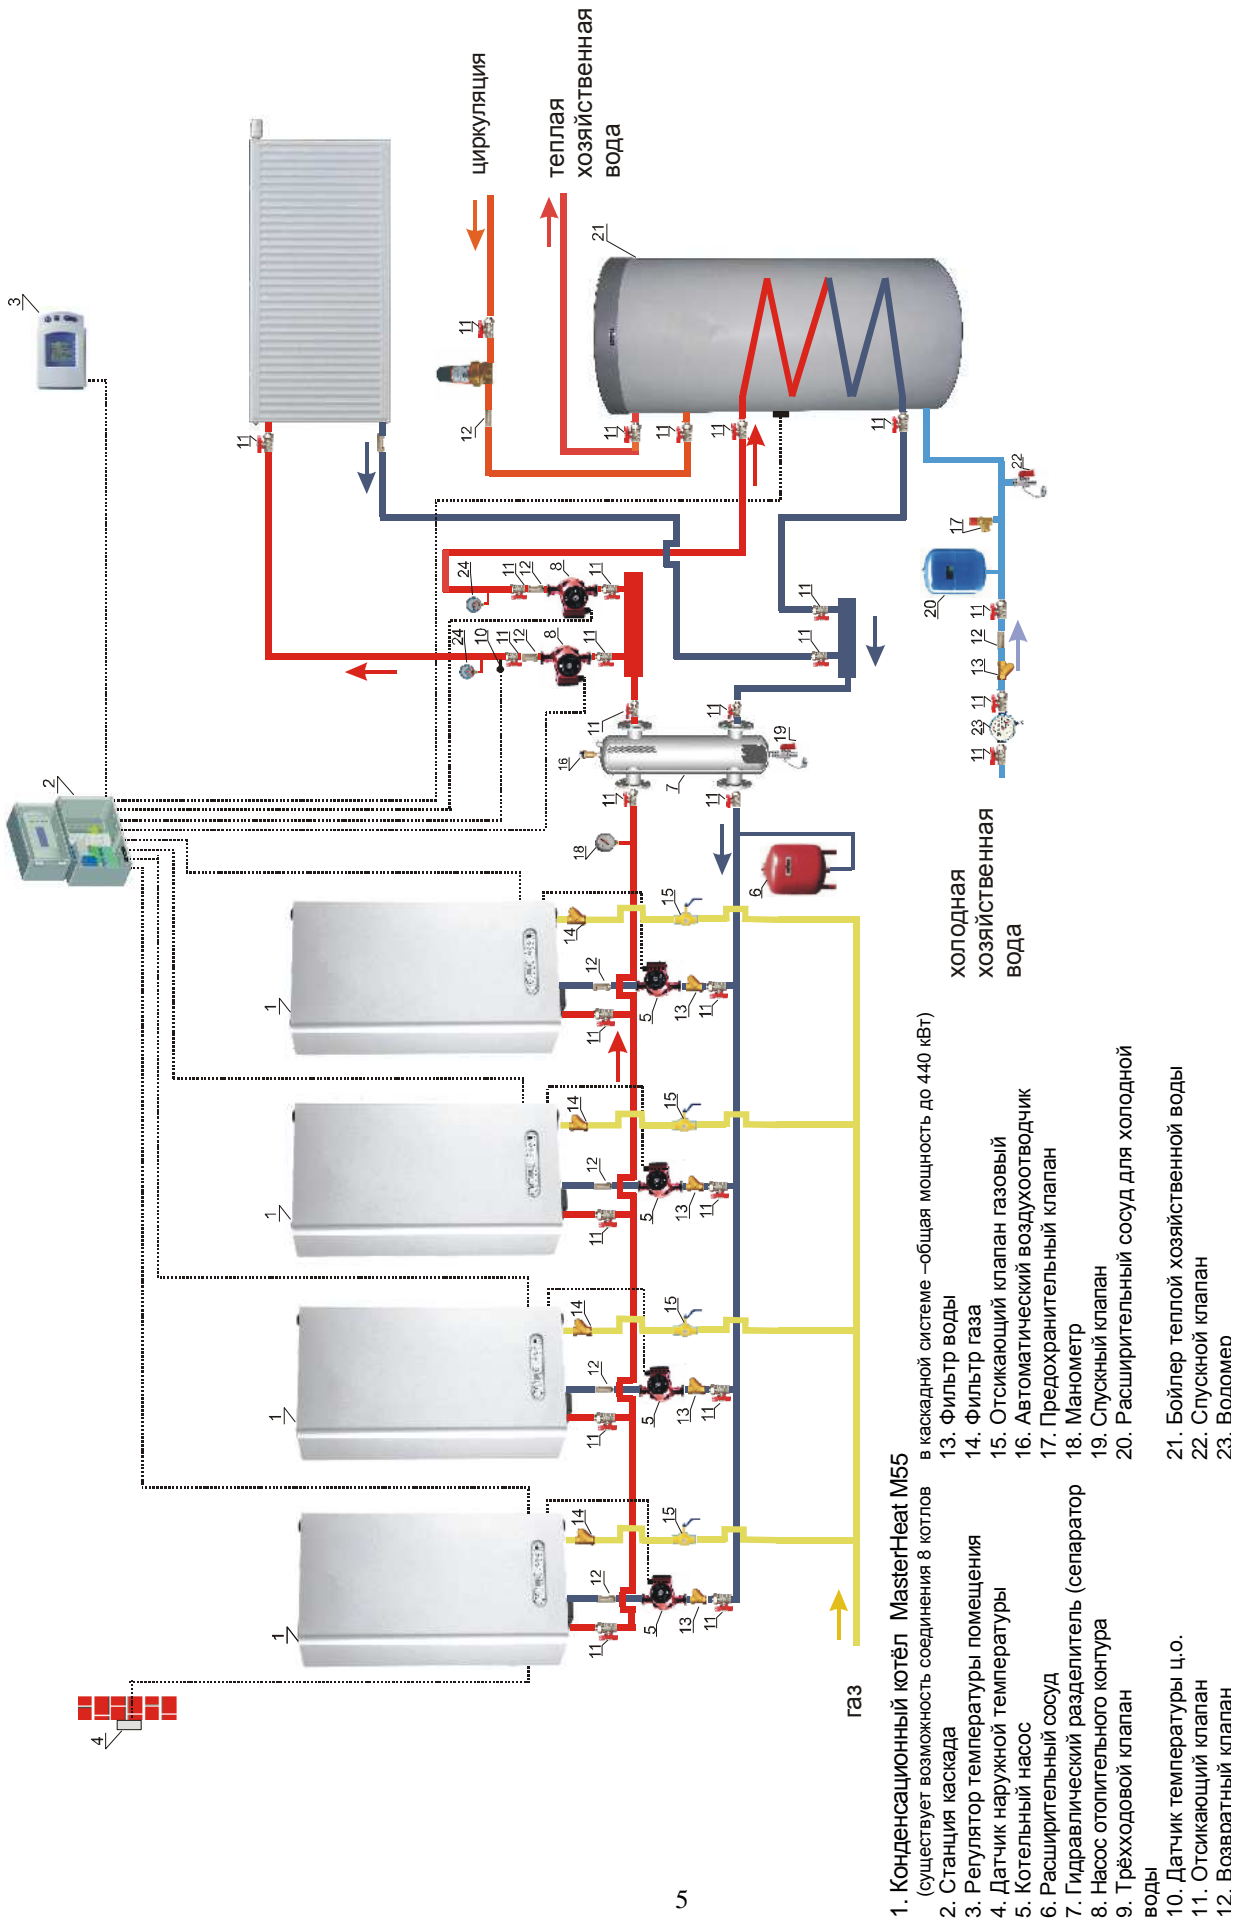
циркуляция

теплая хозяйственная вода

холодная хозяйственная вода

газ

3
2
4
1
1
1
1
5
5
5
5
6
7
8
8
10
11
12
13
14
15
16
17
18
19
20
21
22
23
24
24

1. Конденсационный котёл MasterHeat M55 (существует возможность соединения 8 котлов в каскадной системе –общая мощность до 440 кВт)
2. Станция каскада
3. Регулятор температуры помещения
4. Датчик наружной температуры
5. Котельный насос
6. Расширительный сосуд
7. Гидравлический разделитель (сепаратор)
8. Насос отопительного контура
9. Трёхходовой клапан воды
10. Датчик температуры ц.о.
11. Отсикающий клапан
12. Возвратный клапан
13. Фильтр воды
14. Фильтр газа
15. Отсикающий клапан газовый
16. Автоматический воздухоотводчик
17. Предохранительный клапан
18. Манометр
19. Спускный клапан
20. Расширительный сосуд для холодной
21. Бойлер теплой хозяйственной воды
22. Спускной клапан
23. Водомер

5